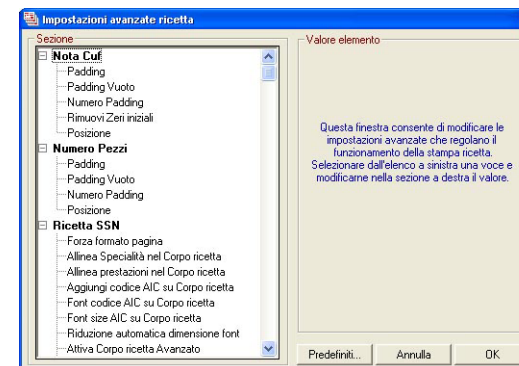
Impostazioni avanzate ricetta

Sezione

Nota Cuf
Padding
Padding Vuoto
Numero Padding
Rimuovi Zeri iniziali
Posizione
Numero Pezzi
Padding
Padding Vuoto
Numero Padding
Posizione
Ricetta SSN
Forza formato pagina
Allinea Specialità nel Corpo ricetta
Allinea prestazioni nel Corpo ricetta
Aggiungi codice AIC su Corpo ricetta
Font codice AIC su Corpo ricetta
Font size AIC su Corpo ricetta
Riduzione automatica dimensione font
Attiva Corpo ricetta Avanzato

Valore elemento

Questa finestra consente di modificare le impostazioni avanzate che regolano il funzionamento della stampa ricetta. Selezionare dall'elenco a sinistra una voce e modificarne nella sezione a destra il valore.

Predefiniti...
Annulla
OK